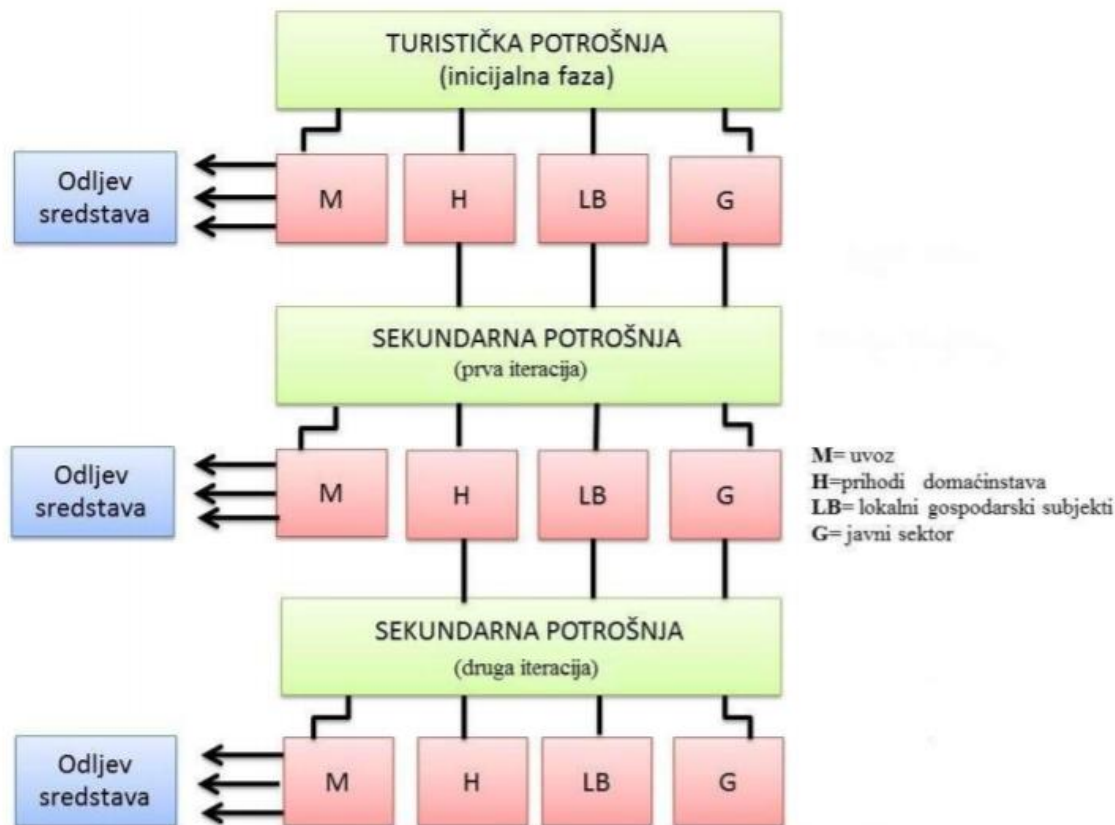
TURISTIČKA POTROŠNJA
(inicijalna faza)

Odljev sredstava

M H LB G

SEKUNDARNA POTROŠNJA
(prva iteracija)

Odljev sredstava

M H LB G

M= uvoz
H=prihodi domaćinstava
LB= lokalni gospodarski subjekti
G= javni sektor

SEKUNDARNA POTROŠNJA
(druga iteracija)

Odljev sredstava

M H LB G